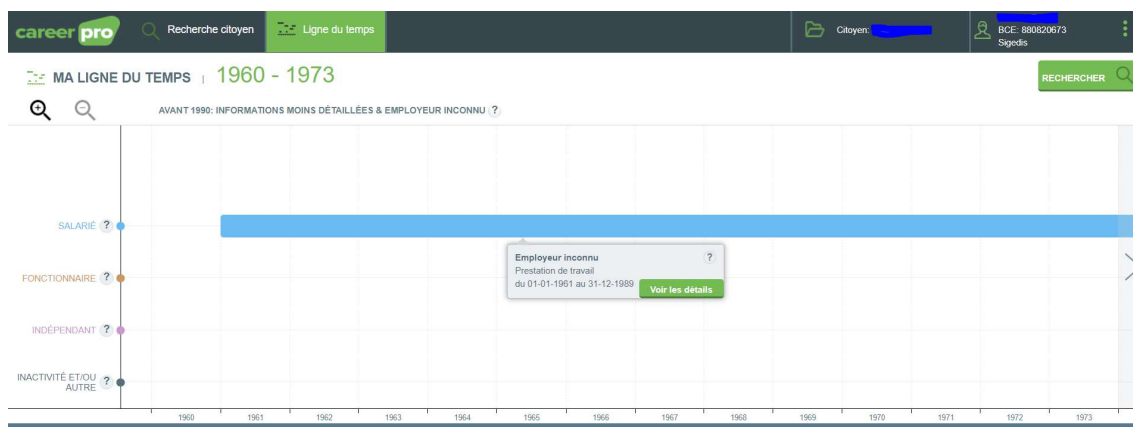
career pro
Recherche citoyen
Ligne du temps
Citoyen:
BCE: 880820673
Sigedis

MA LIGNE DU TEMPS | 1960 - 1973

RECHERCHER

AVANT 1990: INFORMATIONS MOINS DÉTAILLÉES & EMPLOYEUR INCONNU ?

SALARIÉ ?
FONCTIONNAIRE ?
INDÉPENDANT ?
INACTIVITÉ ET/OU AUTRE ?

Employeur inconnu ?
Prestation de travail
du 01-01-1961 au 31-12-1989
Voir les détails

1960 1961 1962 1963 1964 1965 1966 1967 1968 1969 1970 1971 1972 1973